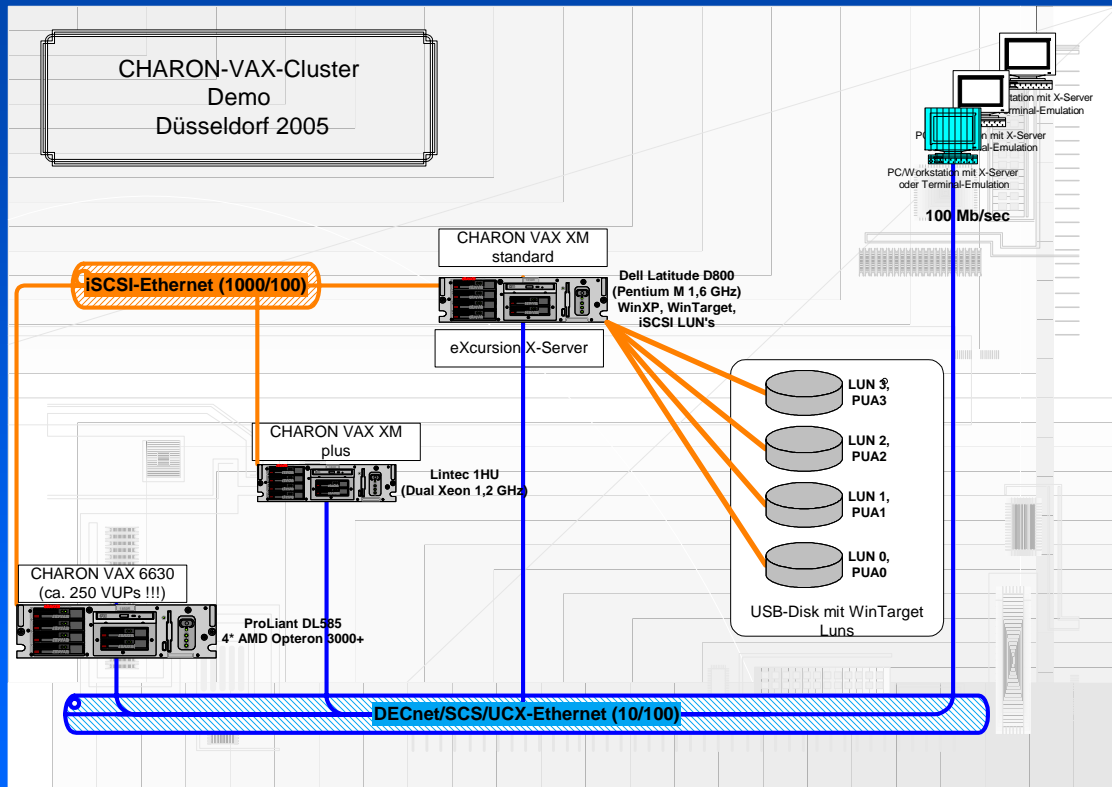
CHARON-VAX-Cluster
Demo
Düsseldorf 2005

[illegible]station mit X-Server
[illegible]rminal-Emulation

PC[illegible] mit X-Server
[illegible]al-Emulation

PC/Workstation mit X-Server
oder Terminal-Emulation

100 Mb/sec

iSCSI-Ethernet (1000/100)

CHARON VAX XM
standard

Dell Latitude D800
(Pentium M 1,6 GHz)
WinXP, WinTarget,
iSCSI LUN's

eXcursion X-Server

LUN 3,
PUA3

LUN 2,
PUA2

LUN 1,
PUA1

LUN 0,
PUA0

USB-Disk mit WinTarget
Luns

CHARON VAX XM
plus

Lintec 1HU
(Dual Xeon 1,2 GHz)

CHARON VAX 6630
(ca. 250 VUPs !!!)

ProLiant DL585
4* AMD Opteron 3000+

DECnet/SCS/UCX-Ethernet (10/100)